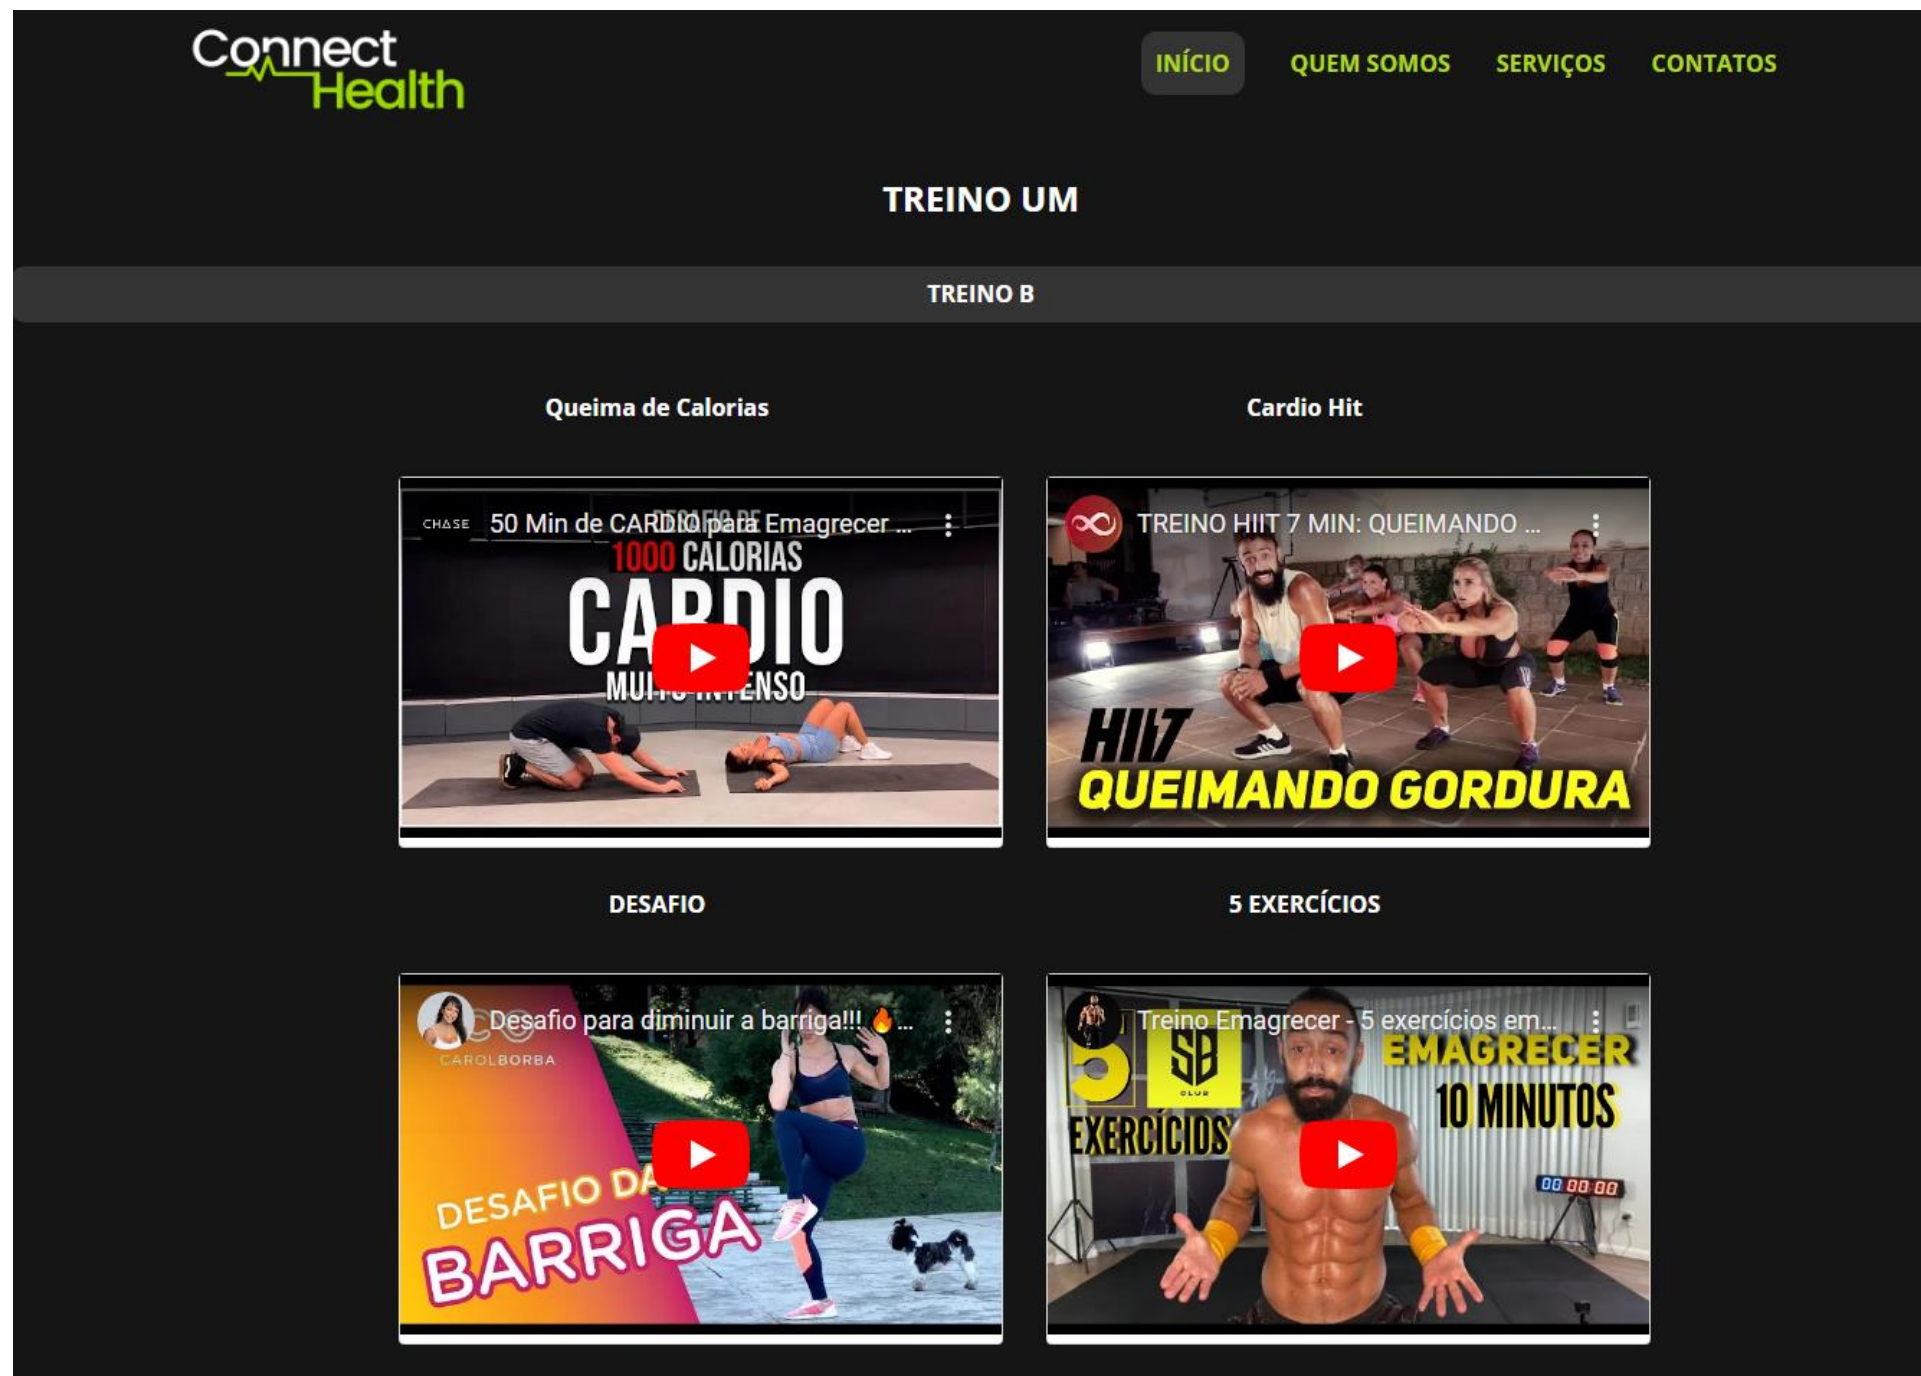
Connect Health

INÍCIO QUEM SOMOS SERVIÇOS CONTATOS

TREINO UM

TREINO B

Queima de Calorias

CHASE 50 Min de CARDIO para Emagrecer ...

DESAFIO DE 1000 CALORIAS CARDIO MUITO INTENSO

Cardio Hit

TREINO HIIT 7 MIN: QUEIMANDO ...

HIIT QUEIMANDO GORDURA

DESAFIO

Desafio para diminuir a barriga!!! 🔥 ...

CAROLBORBA

DESAFIO DA BARRIGA

5 EXERCÍCIOS

Treino Emagrecer - 5 exercícios em...

5 EXERCÍCIOS SB CLUB EMAGRECER 10 MINUTOS

00 00:00